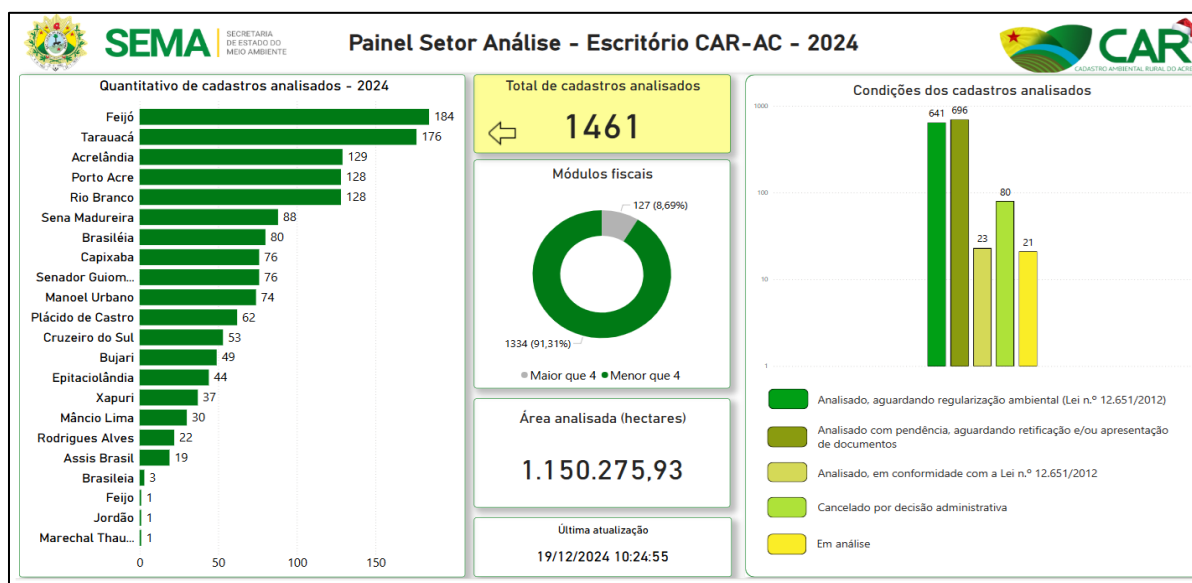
SEMA SECRETARIA DE ESTADO DO MEIO AMBIENTE

Painel Setor Análise - Escritório CAR-AC - 2024

CAR CADASTRO AMBIENTAL RURAL DO ACRE

Quantitativo de cadastros analisados - 2024

| Município | Quantidade |
|---|---|
| Feijó | 184 |
| Tarauacá | 176 |
| Acrelândia | 129 |
| Porto Acre | 128 |
| Rio Branco | 128 |
| Sena Madureira | 88 |
| Brasiléia | 80 |
| Capixaba | 76 |
| Senador Guiom... | 76 |
| Manoel Urbano | 74 |
| Plácido de Castro | 62 |
| Cruzeiro do Sul | 53 |
| Bujari | 49 |
| Epitaciolândia | 44 |
| Xapuri | 37 |
| Mâncio Lima | 30 |
| Rodrigues Alves | 22 |
| Assis Brasil | 19 |
| Brasileia | 3 |
| Feijo | 1 |
| Jordão | 1 |
| Marechal Thau... | 1 |

0 50 100 150

Total de cadastros analisados

1461

Módulos fiscais

127 (8,69%)

1334 (91,31%)

Maior que 4 Menor que 4

Área analisada (hectares)

1.150.275,93

Última atualização

19/12/2024 10:24:55

Condições dos cadastros analisados

1000 100 10 1

641 696 23 80 21

Analisado, aguardando regularização ambiental (Lei n.º 12.651/2012)

Analisado com pendência, aguardando retificação e/ou apresentação de documentos

Analisado, em conformidade com a Lei n.º 12.651/2012

Cancelado por decisão administrativa

Em análise